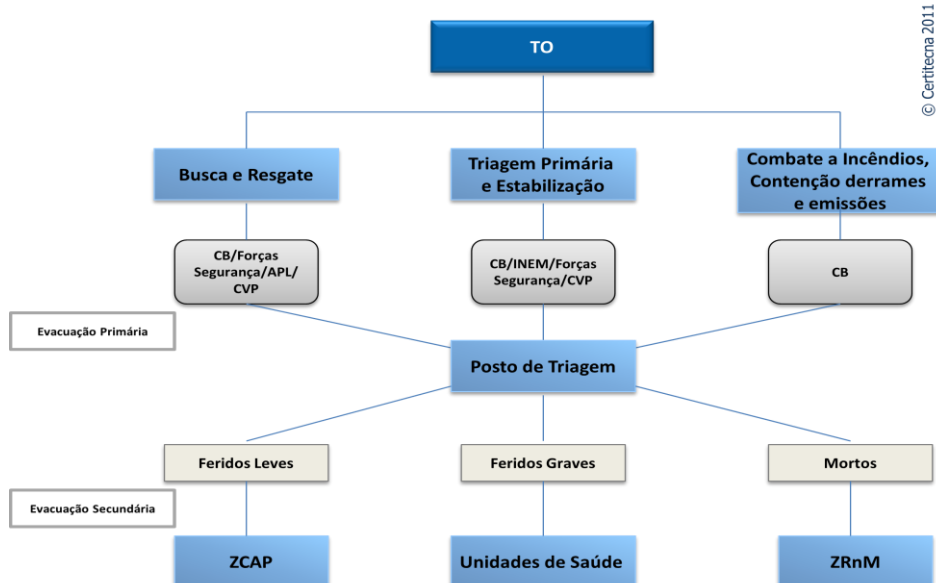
© Certitecna 2011

TO

Busca e Resgate

Triagem Primária e Estabilização

Combate a Incêndios, Contenção derrames e emissões

CB/Forças Segurança/APL/ CVP

CB/INEM/Forças Segurança/CVP

CB

Evacuação Primária

Posto de Triagem

Feridos Leves

Feridos Graves

Mortos

Evacuação Secundária

ZCAP

Unidades de Saúde

ZRnM